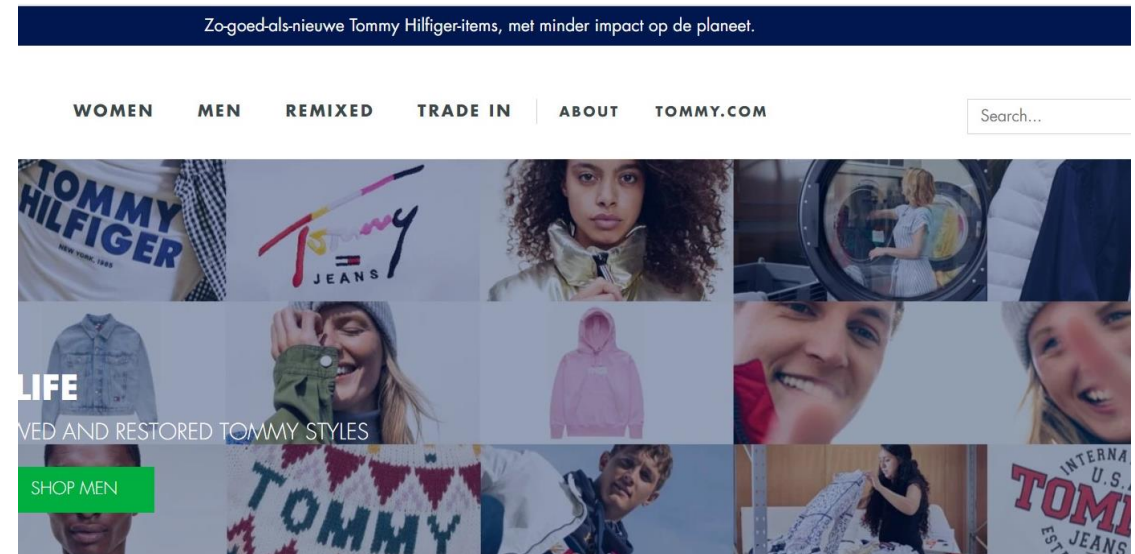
Zo-goed-als-nieuwe Tommy Hilfiger-items, met minder impact op de planeet.

WOMEN MEN REMIXED TRADE IN ABOUT TOMMY.COM

Search...

TOMMY HILFIGER NEW YORK, 1985

Tommy JEANS

LIFE

VED AND RESTORED TOMMY STYLES

SHOP MEN

TOMMY

INTERNA U.S. TOMM EST JEANS